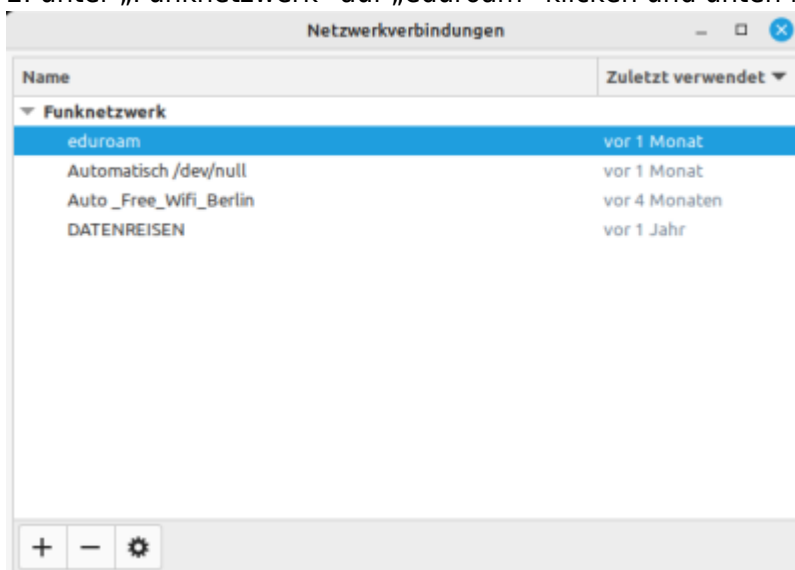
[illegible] unter „Funknetzwerk" auf „eduroam" klicken und unten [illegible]

Netzwerkverbindungen

| Name | Zuletzt verwendet |
|---|---|
| Funknetzwerk | |
| eduroam | vor 1 Monat |
| Automatisch /dev/null | vor 1 Monat |
| Auto _Free_Wifi_Berlin | vor 4 Monaten |
| DATENREISEN | vor 1 Jahr |

+ −